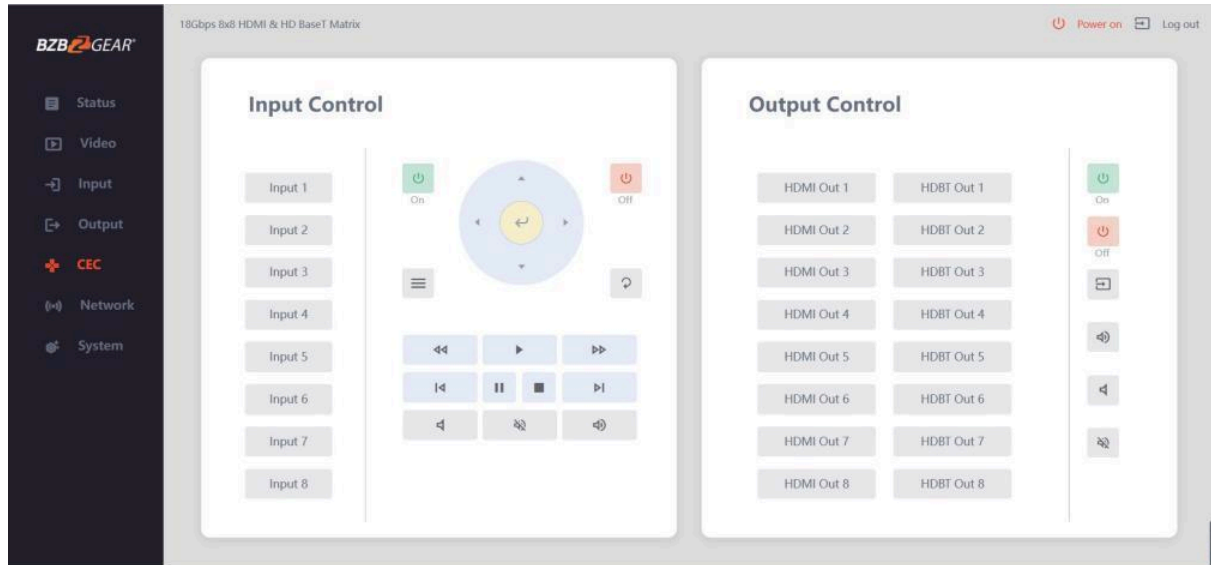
BZB GEAR

Status
Video
Input
Output
CEC
Network
System

18Gbps 8x8 HDMI & HD BaseT Matrix

Power on Log out

Input Control

Input 1
Input 2
Input 3
Input 4
Input 5
Input 6
Input 7
Input 8

On
Off

Output Control

HDMI Out 1 HDBT Out 1
HDMI Out 2 HDBT Out 2
HDMI Out 3 HDBT Out 3
HDMI Out 4 HDBT Out 4
HDMI Out 5 HDBT Out 5
HDMI Out 6 HDBT Out 6
HDMI Out 7 HDBT Out 7
HDMI Out 8 HDBT Out 8

On
Off